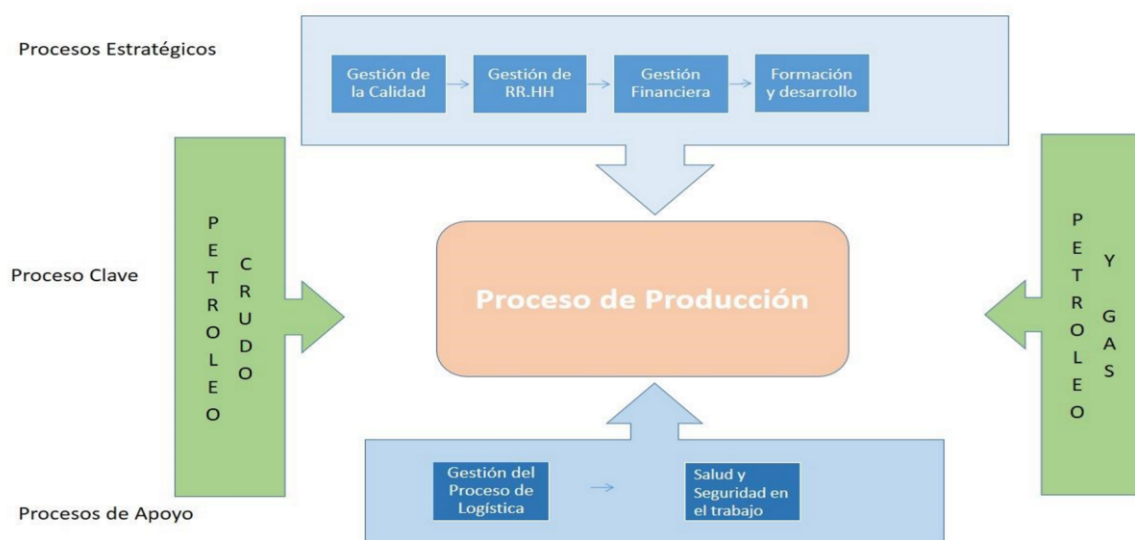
Procesos Estratégicos

Gestión de la Calidad → Gestión de RR.HH → Gestión Financiera → Formación y desarrollo

Proceso Clave

PETROLEO CRUDO

Proceso de Producción

PETROLEO Y GAS

Procesos de Apoyo

Gestión del Proceso de Logística → Salud y Seguridad en el trabajo